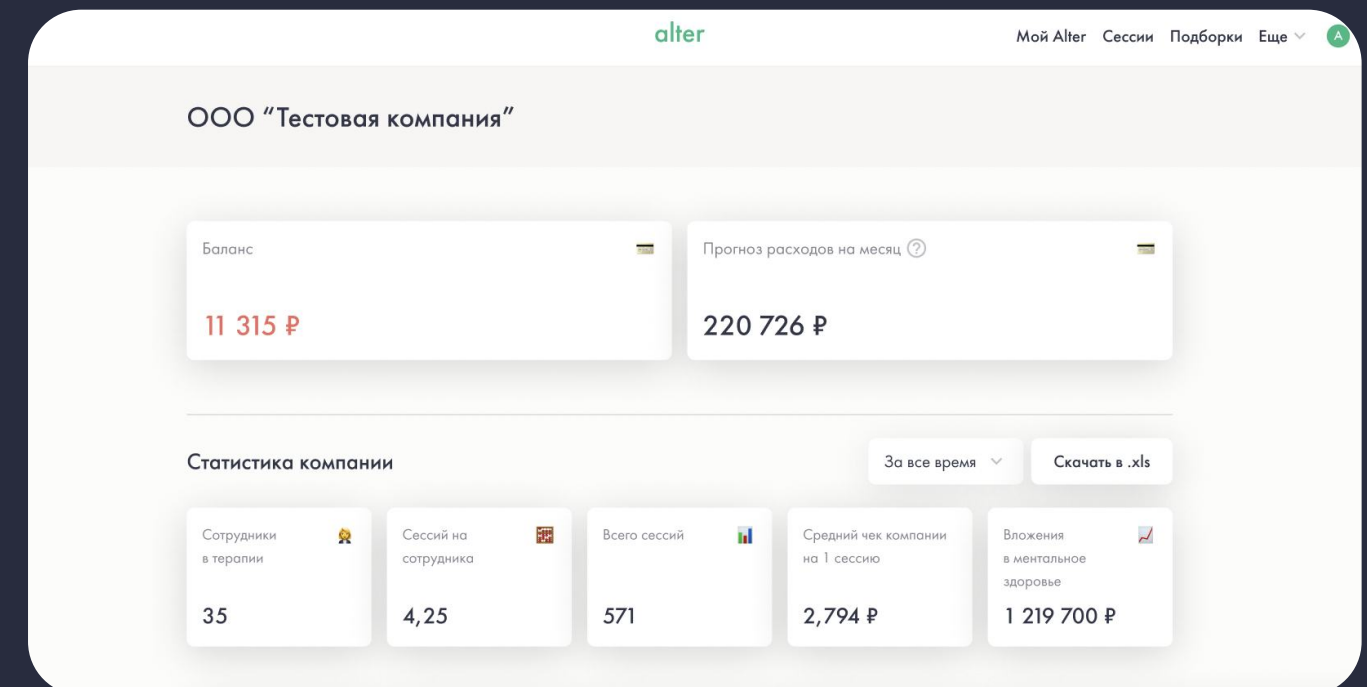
alter

Мой Alter Сессии Подборки Еще

A

ООО "Тестовая компания"

Баланс

11 315 ₽

Прогноз расходов на месяц ?

220 726 ₽

Статистика компании

За все время

Скачать в .xls

Сотрудники в терапии

35

Сессий на сотрудника

4,25

Всего сессий

571

Средний чек компании на 1 сессию

2,794 ₽

Вложения в ментальное здоровье

1 219 700 ₽